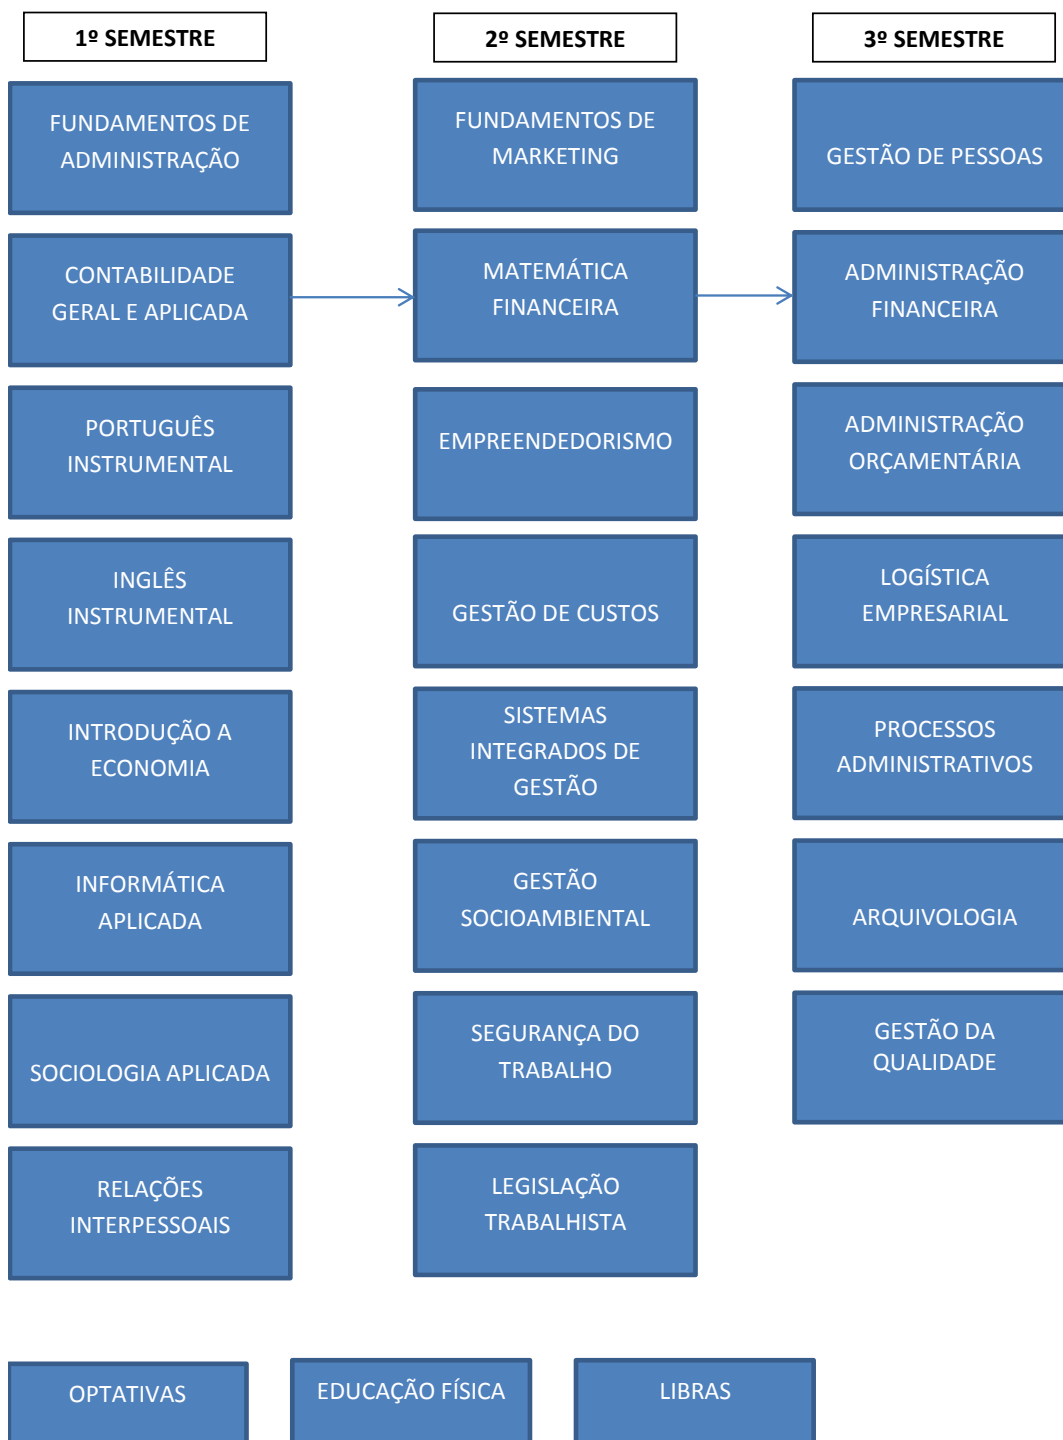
1º SEMESTRE

FUNDAMENTOS DE ADMINISTRAÇÃO

CONTABILIDADE GERAL E APLICADA

PORTUGUÊS INSTRUMENTAL

INGLÊS INSTRUMENTAL

INTRODUÇÃO A ECONOMIA

INFORMÁTICA APLICADA

SOCIOLOGIA APLICADA

RELAÇÕES INTERPESSOAIS

2º SEMESTRE

FUNDAMENTOS DE MARKETING

MATEMÁTICA FINANCEIRA

EMPREENDEDORISMO

GESTÃO DE CUSTOS

SISTEMAS INTEGRADOS DE GESTÃO

GESTÃO SOCIOAMBIENTAL

SEGURANÇA DO TRABALHO

LEGISLAÇÃO TRABALHISTA

3º SEMESTRE

GESTÃO DE PESSOAS

ADMINISTRAÇÃO FINANCEIRA

ADMINISTRAÇÃO ORÇAMENTÁRIA

LOGÍSTICA EMPRESARIAL

PROCESSOS ADMINISTRATIVOS

ARQUIVOLOGIA

GESTÃO DA QUALIDADE

OPTATIVAS

EDUCAÇÃO FÍSICA

LIBRAS